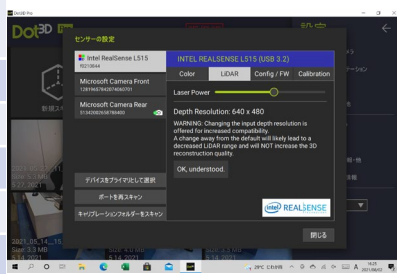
Dot3D Pro

Dot3D Pro

センサーの設定

Intel RealSense L515

Microsoft Camera Front

Microsoft Camera Rear

INTEL REALSENSE L515 (USB 3.2)

Color

LiDAR

Config / FW

Calibration

Laser Power

Depth Resolution: 640 x 480

WARNING: Changing the input depth resolution is offered for increased compatibility.
A change away from the default will likely lead to a decreased LiDAR range and will NOT increase the 3D reconstruction quality.

OK, understood.

intel REALSENSE

デバイスをプライマリとして選択

ポートを再スキャン

キャリブレーションフォルダーをスキャン

閉じる

2021_05_14_15

29°C くもり

16:25
2021/06/02